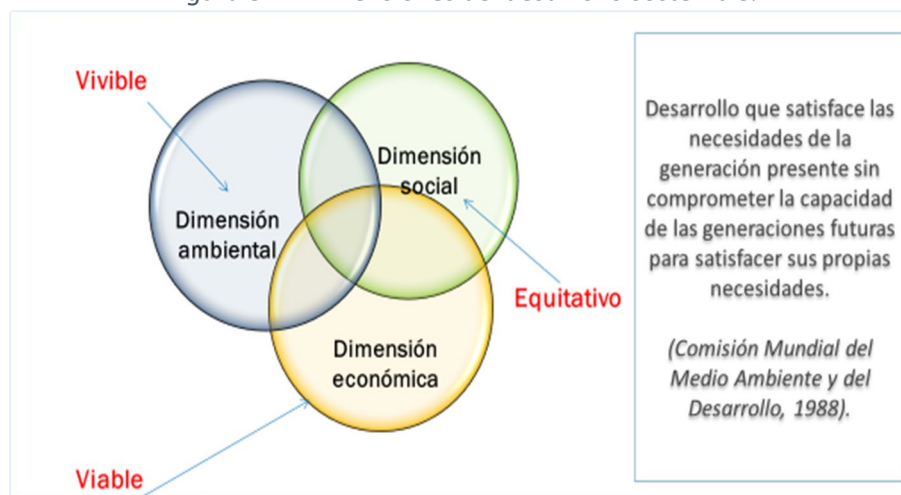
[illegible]

Vivible

Dimensión ambiental

Dimensión social

Dimensión económica

Equitativo

Viable

Desarrollo que satisface las necesidades de la generación presente sin comprometer la capacidad de las generaciones futuras para satisfacer sus propias necesidades.

(Comisión Mundial del Medio Ambiente y del Desarrollo, 1988).